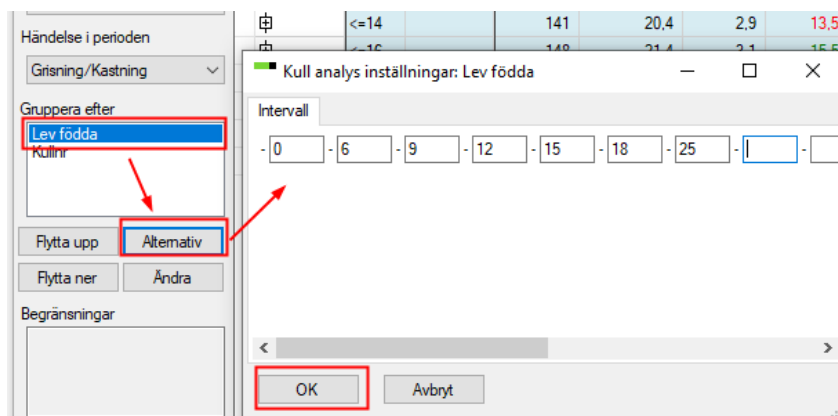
Händelse i perioden

Grisning/Kastning

Gruppera efter

Lev födda

Kullnr

Flytta upp

Alternativ

Flytta ner

Ändra

Begränsningar

| | <=14 | 141 | 20,4 | 2,9 | 13,5 |
|---|---|---|---|---|---|
| | <=16 | 148 | 21,4 | 3,1 | 15,5 |

Kull analys inställningar: Lev födda

Intervall

- 0 - 6 - 9 - 12 - 15 - 18 - 25 - -

OK

Avbryt